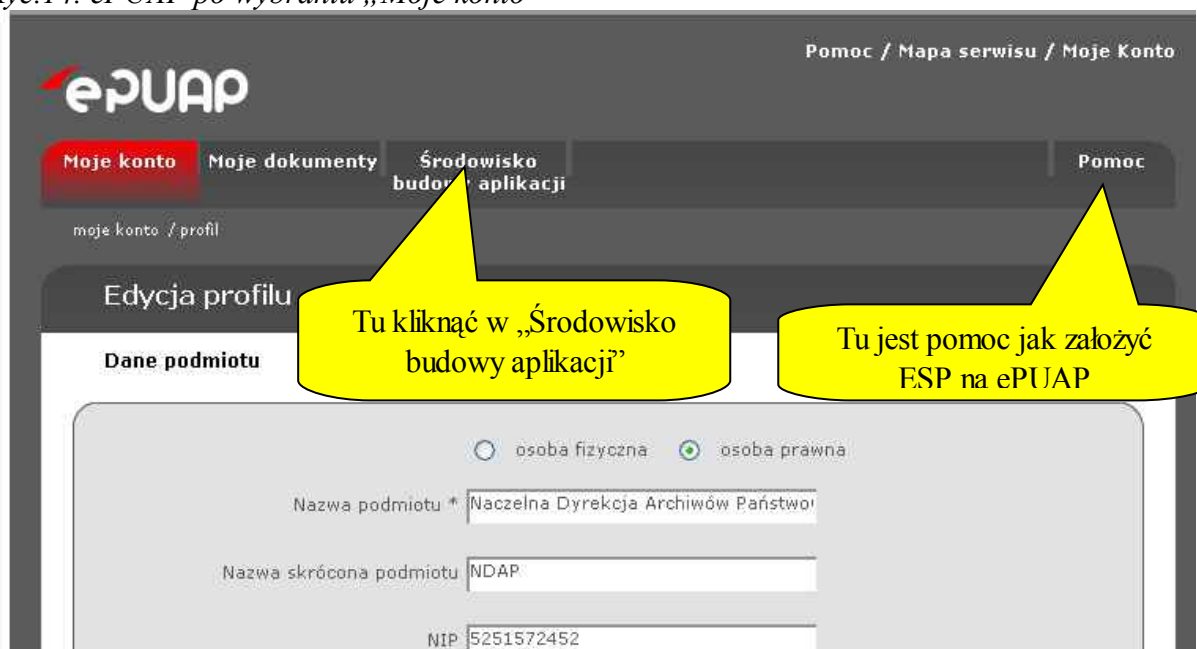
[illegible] ePUAP po wybraniu „Moje konto"

ePUAP

Pomoc / Mapa serwisu / Moje Konto

Moje konto Moje dokumenty Środowisko budowy aplikacji Pomoc

moje konto / profil

Edycja profilu

Tu kliknąć w „Środowisko budowy aplikacji"

Tu jest pomoc jak założyć ESP na ePUAP

Dane podmiotu

osoba fizyczna osoba prawna

Nazwa podmiotu * Naczelna Dyrekcja Archiwów Państwo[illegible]

Nazwa skrócona podmiotu NDAP

NIP 5251572452